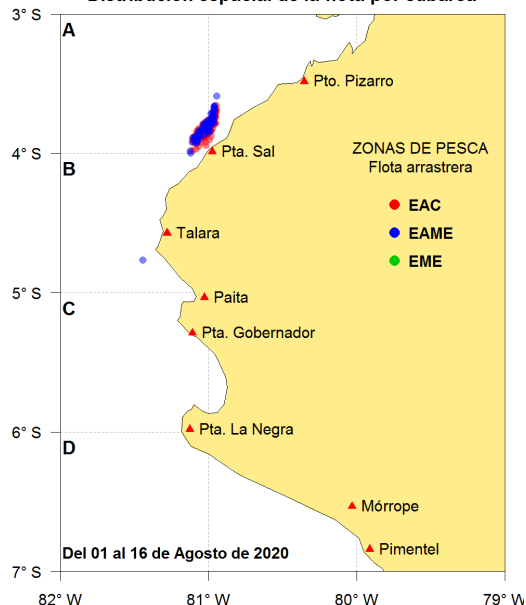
Distribución espacial de la flota por caburca

3° S
4° S
5° S
6° S
7° S

A
B
C
D

Pto. Pizarro
Pta. Sal
Talara
Paita
Pta. Gobernador
Pta. La Negra
Mórrope
Pimentel

ZONAS DE PESCA
Flota arrastrera
EAC
EAME
EME

Del 01 al 16 de Agosto de 2020

82° W
81° W
80° W
79° W